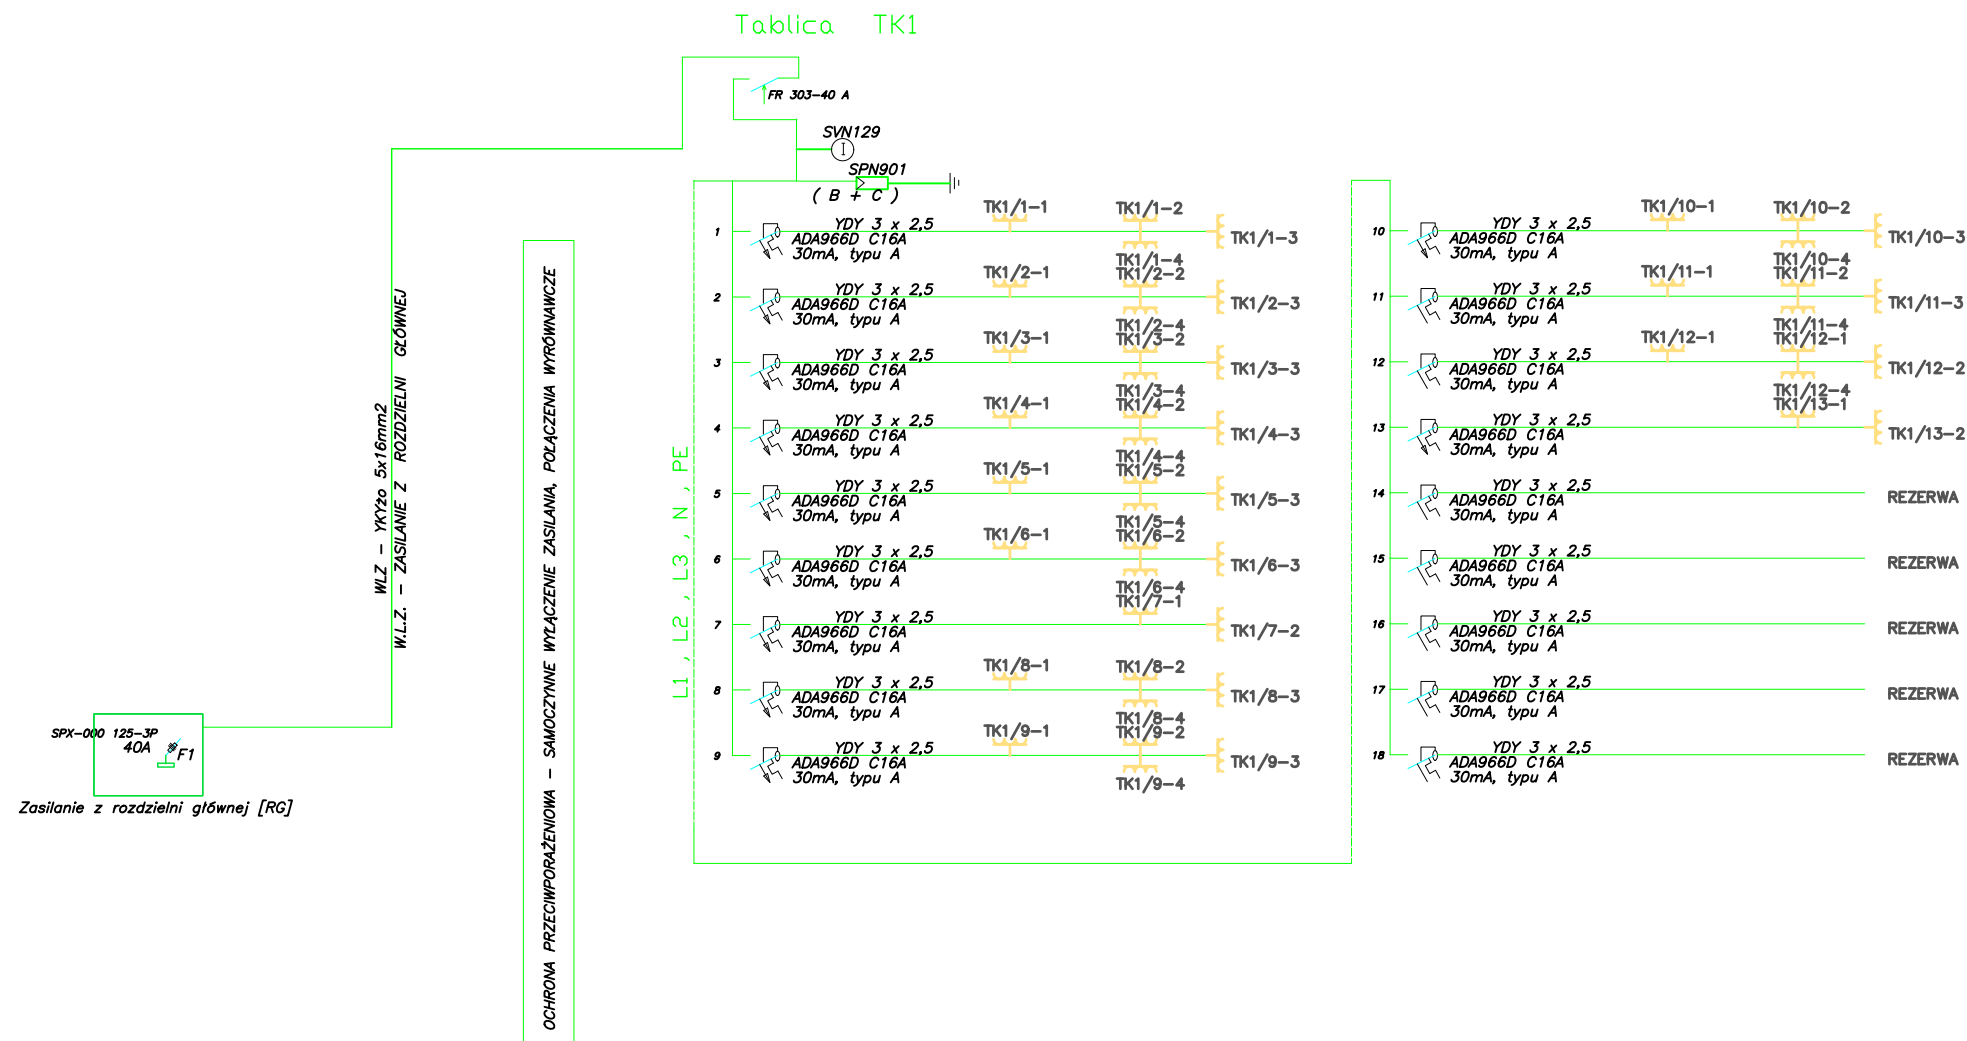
Tablica TK1

FR 303-40 A

SVN129

SPN901

( B + C )

L1 , L2 , L3 , N , PE

WLZ - YKYżo 5x16mm2
W.L.Z. - ZASILANIE Z ROZDZIELNI GŁÓWNEJ

OCHRONA PRZECIWPORAŻENIOWA - SAMOCZYNNE WYŁĄCZENIE ZASILANIA, POŁĄCZENIA WYRÓWNAWCZE

SPX-000 125-3P
40A
F1

Zasilanie z rozdzielni głównej [RG]

1 YDY 3 x 2,5 ADA966D C16A 30mA, typu A TK1/1-1 TK1/1-2 TK1/1-3 TK1/1-4
2 YDY 3 x 2,5 ADA966D C16A 30mA, typu A TK1/2-1 TK1/2-2 TK1/2-3 TK1/2-4
3 YDY 3 x 2,5 ADA966D C16A 30mA, typu A TK1/3-1 TK1/3-2 TK1/3-3 TK1/3-4
4 YDY 3 x 2,5 ADA966D C16A 30mA, typu A TK1/4-1 TK1/4-2 TK1/4-3 TK1/4-4
5 YDY 3 x 2,5 ADA966D C16A 30mA, typu A TK1/5-1 TK1/5-2 TK1/5-3 TK1/5-4
6 YDY 3 x 2,5 ADA966D C16A 30mA, typu A TK1/6-1 TK1/6-2 TK1/6-3 TK1/6-4
7 YDY 3 x 2,5 ADA966D C16A 30mA, typu A TK1/7-1 TK1/7-2
8 YDY 3 x 2,5 ADA966D C16A 30mA, typu A TK1/8-1 TK1/8-2 TK1/8-3 TK1/8-4
9 YDY 3 x 2,5 ADA966D C16A 30mA, typu A TK1/9-1 TK1/9-2 TK1/9-3 TK1/9-4

10 YDY 3 x 2,5 ADA966D C16A 30mA, typu A TK1/10-1 TK1/10-2 TK1/10-3 TK1/10-4
11 YDY 3 x 2,5 ADA966D C16A 30mA, typu A TK1/11-1 TK1/11-2 TK1/11-3 TK1/11-4
12 YDY 3 x 2,5 ADA966D C16A 30mA, typu A TK1/12-1 TK1/12-2 TK1/12-4
13 YDY 3 x 2,5 ADA966D C16A 30mA, typu A TK1/13-1 TK1/13-2
14 YDY 3 x 2,5 ADA966D C16A 30mA, typu A REZERWA
15 YDY 3 x 2,5 ADA966D C16A 30mA, typu A REZERWA
16 YDY 3 x 2,5 ADA966D C16A 30mA, typu A REZERWA
17 YDY 3 x 2,5 ADA966D C16A 30mA, typu A REZERWA
18 YDY 3 x 2,5 ADA966D C16A 30mA, typu A REZERWA